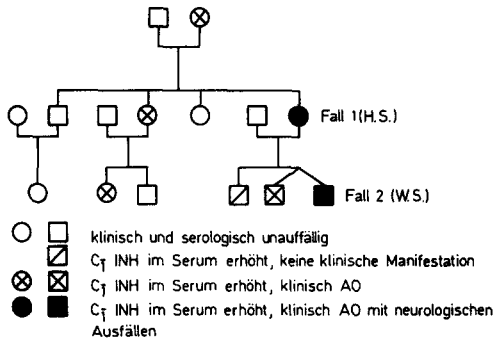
Fall 1 (H.S.)

Fall 2 (W.S.)

klinisch und serologisch unauffällig

$C_{\bar{1}}$ INH im Serum erhöht, keine klinische Manifestation

$C_{\bar{1}}$ INH im Serum erhöht, klinisch AO

$C_{\bar{1}}$ INH im Serum erhöht, klinisch AO mit neurologischen Ausfällen